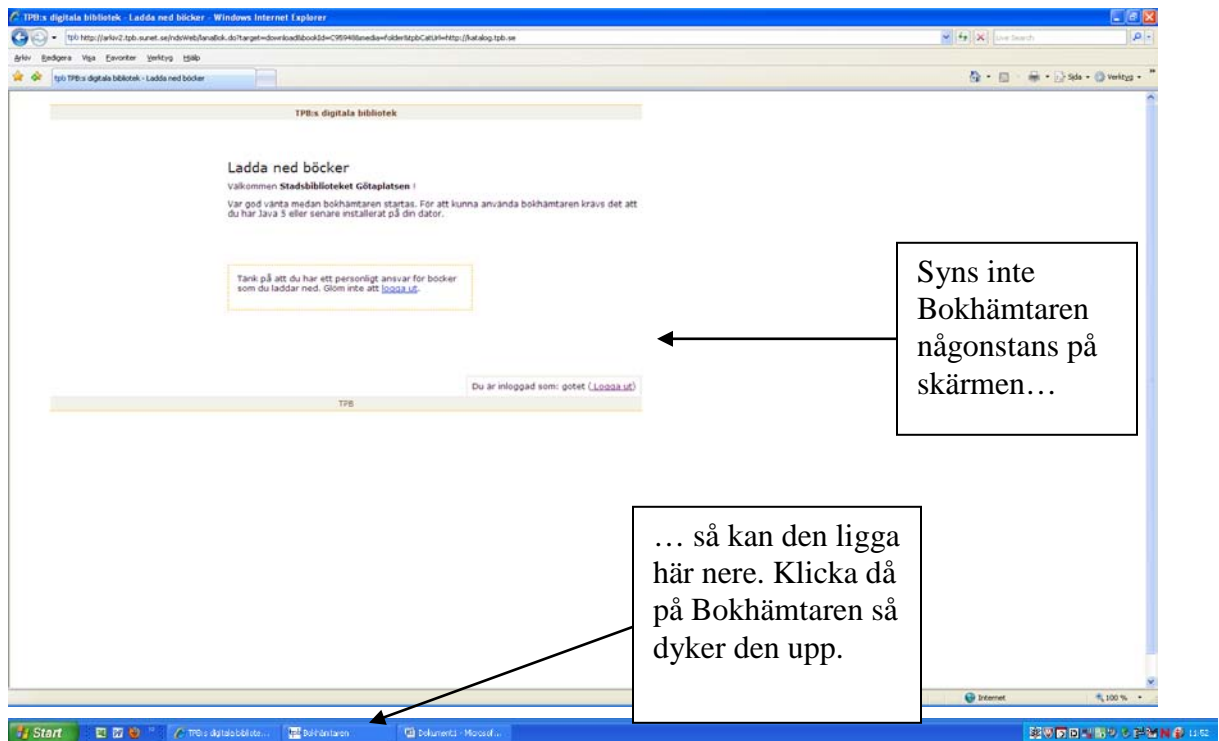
TPB:s digitala bibliotek - Ladda ned böcker - Windows Internet Explorer

tpb http://arkiv2.tpb.sunet.se/ndsWeb/lanaBok.do?target=download&bookId=C959488media=folder&tpbCatUrl=http://katalog.tpb.se

Live Search

Arkiv Redigera Visa Favoriter Verktyg Hjälp

tpb TPB:s digitala bibliotek - Ladda ned böcker

Sida Verktyg

TPB:s digitala bibliotek

Ladda ned böcker

Välkommen Stadsbiblioteket Götaplatsen !

Var god vänta medan bokhämtaren startas. För att kunna använda bokhämtaren krävs det att du har Java 5 eller senare installerat på din dator.

Tänk på att du har ett personligt ansvar för böcker som du laddar ned. Glöm inte att logga ut.

Du är inloggad som: gotet (Logga ut)

TPB

Syns inte Bokhämtaren någonstans på skärmen…

… så kan den ligga här nere. Klicka då på Bokhämtaren så dyker den upp.

Internet

100 %

Start

TPB:s digitala bibliote...

Bokhämtaren

Dokument1 - Microsof...

11:52